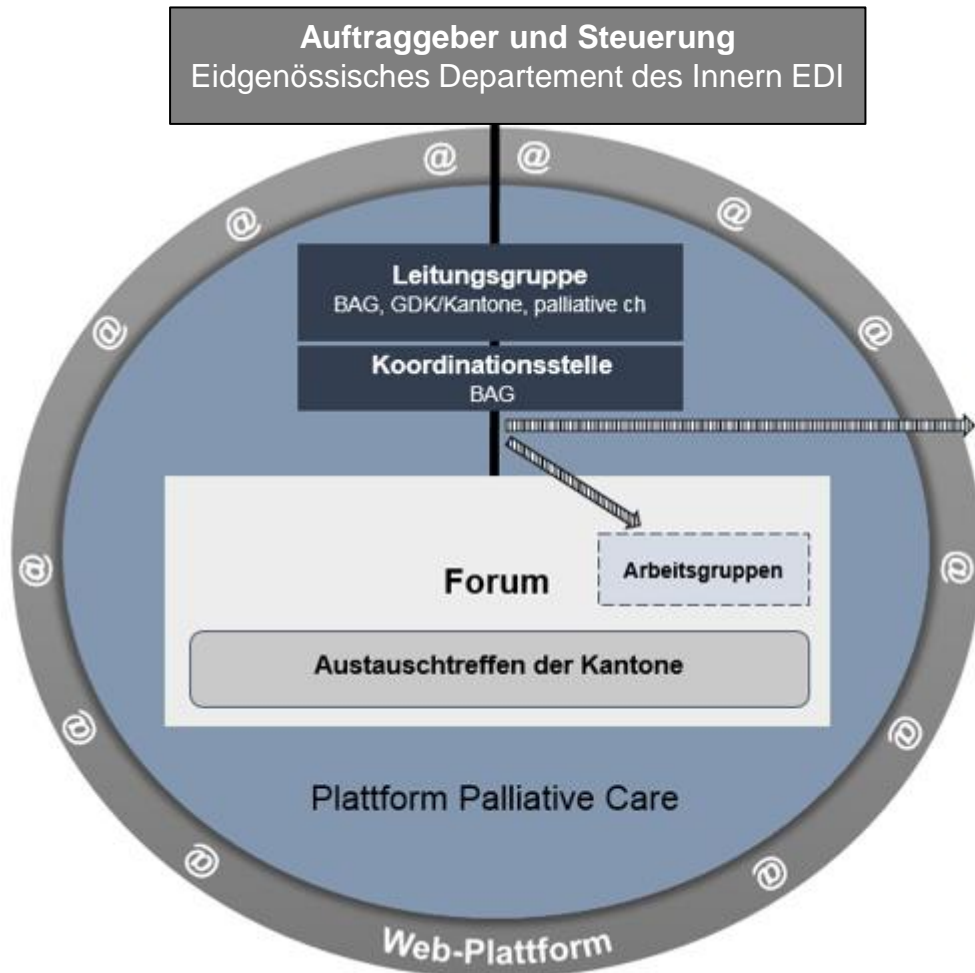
**Auftraggeber und Steuerung**
Eidgenössisches Departement des Innern EDI

@ @ @ @ @ @ @ @ @ @ @ @

**Leitungsgruppe**
BAG, GDK/Kantone, palliative ch

**Koordinationsstelle**
BAG

**Forum**

**Arbeitsgruppen**

**Austauschtreffen der Kantone**

Plattform Palliative Care

Web-Plattform